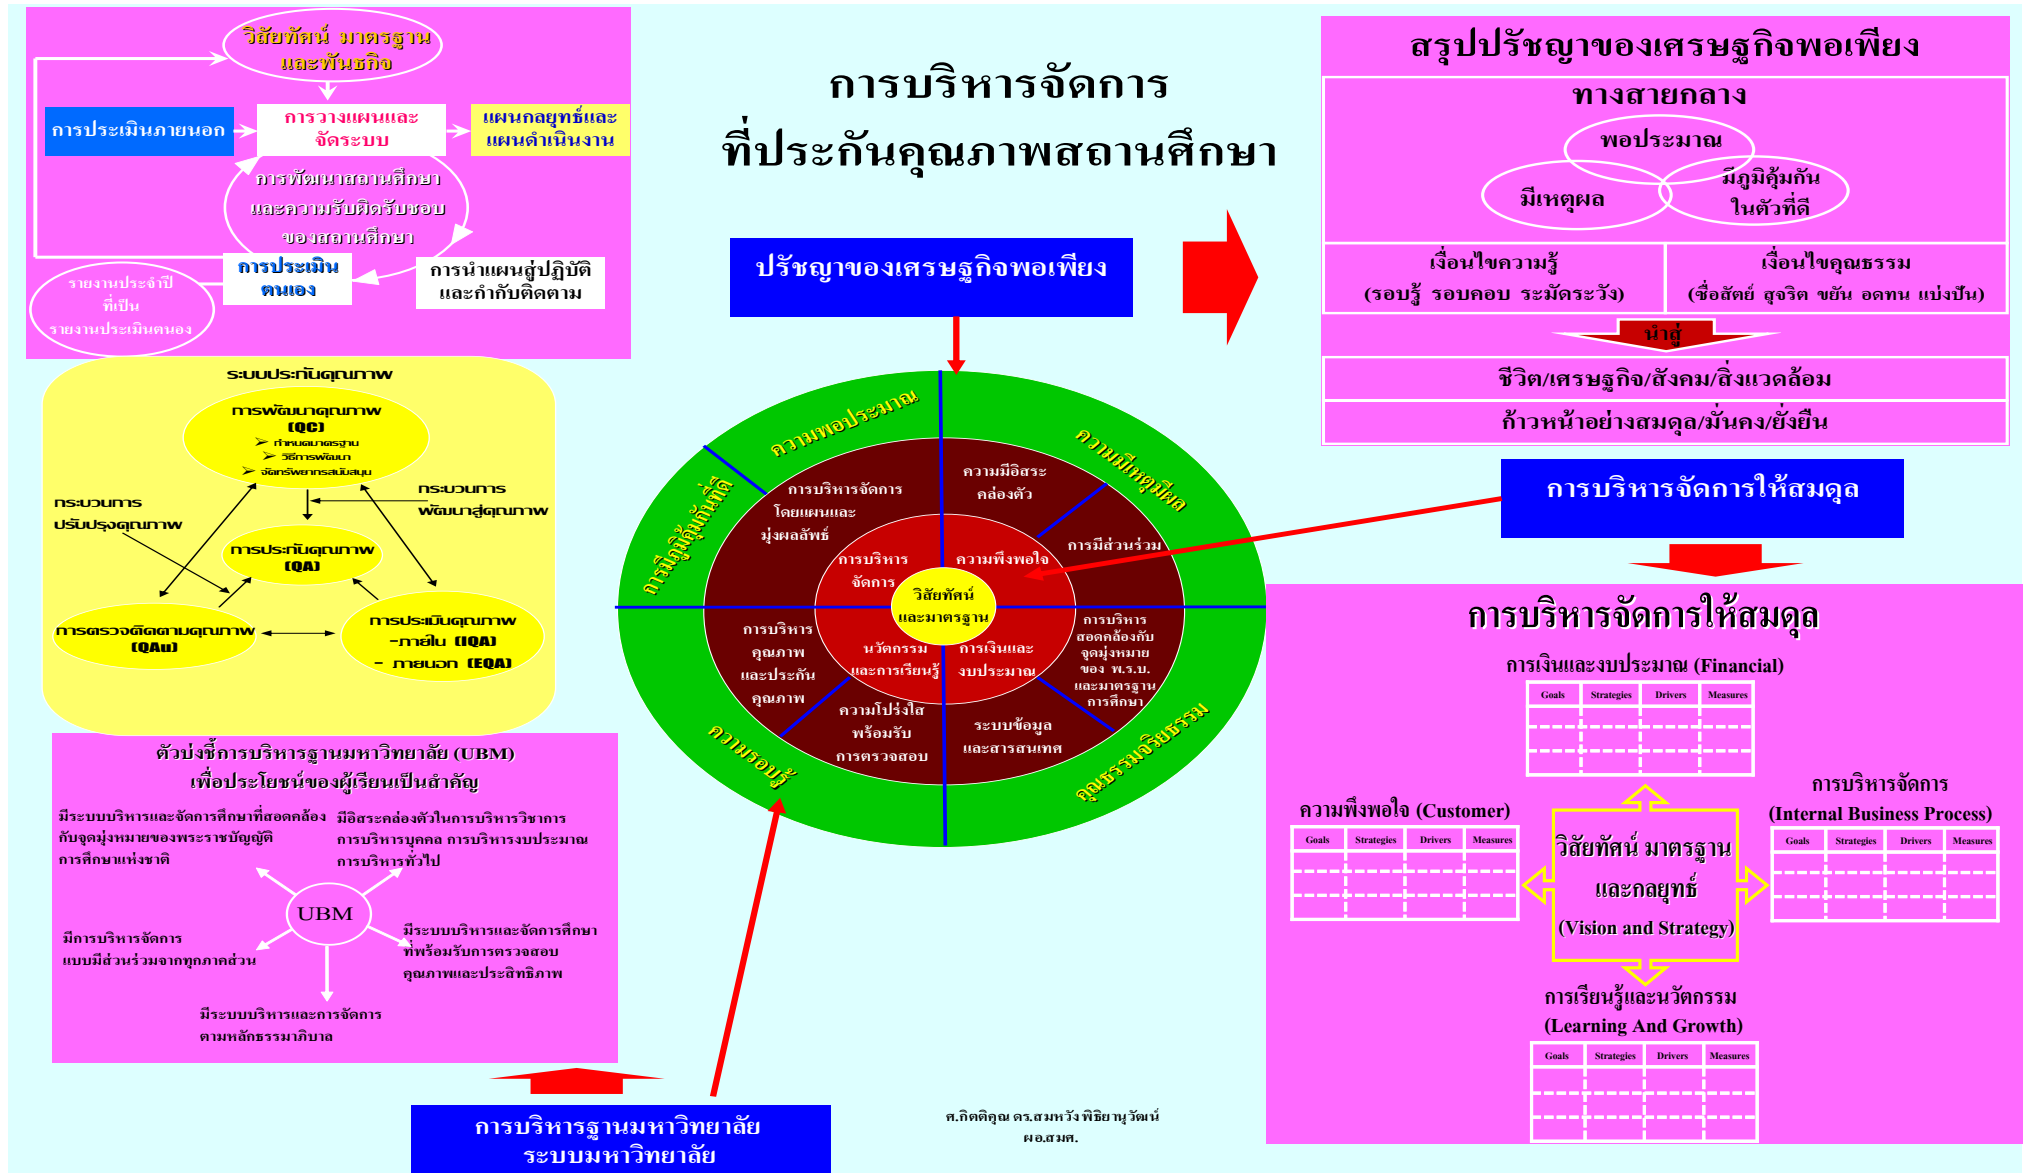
วิสัยทัศน์ มาตรฐาน และพันธกิจ

การประเมินภายนอก

การวางแผนและจัดระบบ

แผนกลยุทธ์และแผนดำเนินงาน

การพัฒนาสถานศึกษา และความรับผิดรับชอบ ของสถานศึกษา

การประเมินตนเอง

การนำแผนสู่ปฏิบัติ และกำกับติดตาม

รายงานประจำปี ที่เป็น รายงานประเมินตนเอง

การบริหารจัดการ ที่ประกันคุณภาพสถานศึกษา

ปรัชญาของเศรษฐกิจพอเพียง

สรุปปรัชญาของเศรษฐกิจพอเพียง

ทางสายกลาง

พอประมาณ

มีเหตุผล

มีภูมิคุ้มกัน ในตัวที่ดี

เงื่อนไขความรู้ (รอบรู้ รอบคอบ ระมัดระวัง)

เงื่อนไขคุณธรรม (ซื่อสัตย์ สุจริต ขยัน อดทน แบ่งปัน)

นำสู่

ชีวิต/เศรษฐกิจ/สังคม/สิ่งแวดล้อม

ก้าวหน้าอย่างสมดุล/มั่นคง/ยั่งยืน

ระบบประกันคุณภาพ

การพัฒนาคุณภาพ (QC)
➢ กำหนดมาตรฐาน
➢ วิธีการพัฒนา
➢ จัดทรัพยากรสนับสนุน

กระบวนการ ปรับปรุงคุณภาพ

กระบวนการ พัฒนาสู่คุณภาพ

การประกันคุณภาพ (QA)

การตรวจติดตามคุณภาพ (QAu)

การประเมินคุณภาพ -ภายใน (IQA) - ภายนอก (EQA)

ความพอประมาณ

ความมีเหตุผล

การมีภูมิคุ้มกันที่ดี

ความรอบรู้

คุณธรรมจริยธรรม

การบริหารจัดการ โดยแผนและมุ่งผลสัมฤทธิ์

ความมีอิสระคล่องตัว

การมีส่วนร่วม

การบริหารจัดการ

ความพึงพอใจ

วิสัยทัศน์ และมาตรฐาน

การบริหารคุณภาพ และประกันคุณภาพ

นวัตกรรม และการเรียนรู้

การเงินและ งบประมาณ

การบริหาร สอดคล้องกับ จุดมุ่งหมาย ของ พ.ร.บ. และมาตรฐาน การศึกษา

ความโปร่งใส พร้อมรับ การตรวจสอบ

ระบบข้อมูล และสารสนเทศ

การบริหารจัดการให้สมดุล

การบริหารจัดการให้สมดุล

การเงินและงบประมาณ (Financial)

| Goals | Strategies | Drivers | Measures |
|---|---|---|---|
| | | | |
| | | | |

ความพึงพอใจ (Customer)

| Goals | Strategies | Drivers | Measures |
|---|---|---|---|
| | | | |
| | | | |

วิสัยทัศน์ มาตรฐาน และกลยุทธ์ (Vision and Strategy)

การบริหารจัดการ (Internal Business Process)

| Goals | Strategies | Drivers | Measures |
|---|---|---|---|
| | | | |
| | | | |

การเรียนรู้และนวัตกรรม (Learning And Growth)

| Goals | Strategies | Drivers | Measures |
|---|---|---|---|
| | | | |
| | | | |

ตัวบ่งชี้การบริหารฐานมหาวิทยาลัย (UBM) เพื่อประโยชน์ของผู้เรียนเป็นสำคัญ

มีระบบบริหารและจัดการศึกษาที่สอดคล้องกับจุดมุ่งหมายของพระราชบัญญัติการศึกษาแห่งชาติ

มีอิสระคล่องตัวในการบริหารวิชาการ การบริหารบุคคล การบริหารงบประมาณ การบริหารทั่วไป

UBM

มีการบริหารจัดการ แบบมีส่วนร่วมจากทุกภาคส่วน

มีระบบบริหารและจัดการศึกษา ที่พร้อมรับการตรวจสอบ คุณภาพและประสิทธิภาพ

มีระบบบริหารและการจัดการ ตามหลักธรรมาภิบาล

การบริหารฐานมหาวิทยาลัย ระบบมหาวิทยาลัย

ศ.กิตติคุณ ดร.สมหวัง พิธิยานุวัฒน์ ผอ.สมศ.